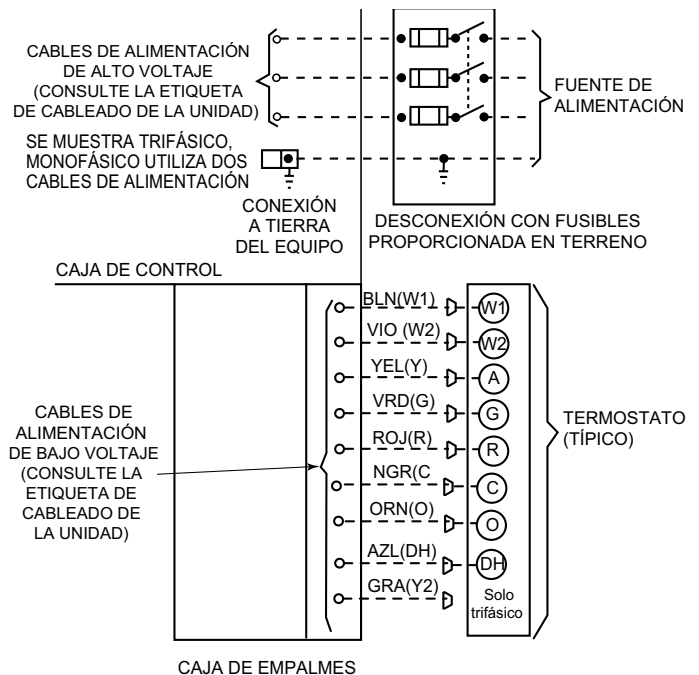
CABLES DE ALIMENTACIÓN DE ALTO VOLTAJE (CONSULTE LA ETIQUETA DE CABLEADO DE LA UNIDAD)

SE MUESTRA TRIFÁSICO, MONOFÁSICO UTILIZA DOS CABLES DE ALIMENTACIÓN

CONEXIÓN A TIERRA DEL EQUIPO

FUENTE DE ALIMENTACIÓN

DESCONEXIÓN CON FUSIBLES PROPORCIONADA EN TERRENO

CAJA DE CONTROL

CABLES DE ALIMENTACIÓN DE BAJO VOLTAJE (CONSULTE LA ETIQUETA DE CABLEADO DE LA UNIDAD)

BLN(W1)
VIO (W2)
YEL(Y)
VRD(G)
ROJ(R)
NGR(C
ORN(O)
AZL(DH)
GRA(Y2)

W1
W2
A
G
R
C
O
DH
Solo trifásico

TERMOSTATO (TÍPICO)

CAJA DE EMPALMES